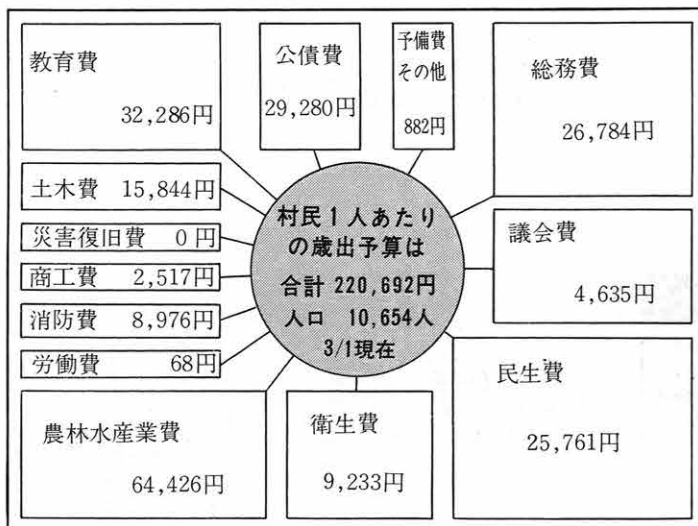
教育費
32,286円

公債費
29,280円

予備費
その他
882円

総務費
26,784円

土木費 15,844円

災害復旧費 0円

商工費 2,517円

消防費 8,976円

労働費 68円

村民1人あたり
の歳出予算は
合計 220,692円
人口 10,654人
3/1現在

議会費
4,635円

民生費
25,761円

農林水産業費
64,426円

衛生費
9,233円